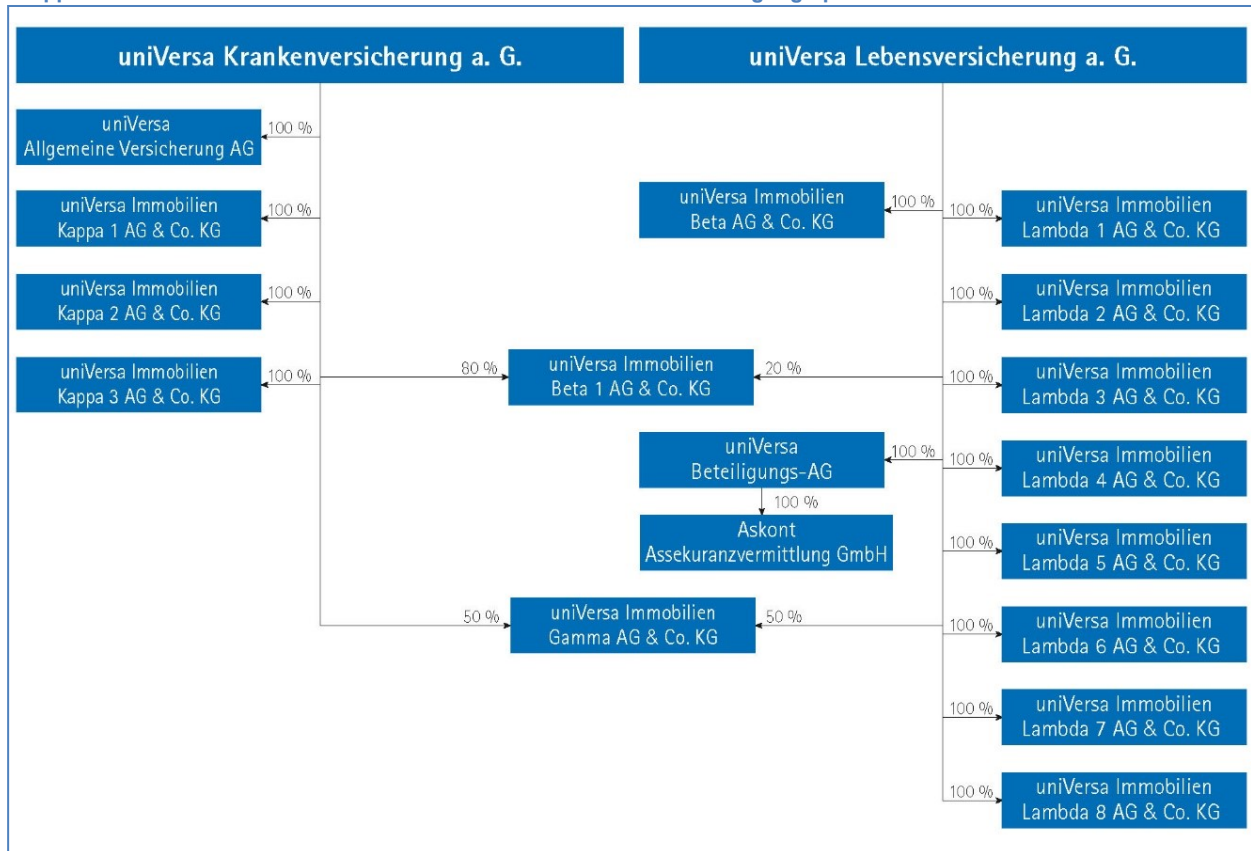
uniVersa Krankenversicherung a. G.

uniVersa Lebensversicherung a. G.

100 %
uniVersa Allgemeine Versicherung AG

100 %
uniVersa Immobilien Kappa 1 AG & Co. KG

100 %
uniVersa Immobilien Kappa 2 AG & Co. KG

100 %
uniVersa Immobilien Kappa 3 AG & Co. KG

80 %
uniVersa Immobilien Beta 1 AG & Co. KG
20 %

50 %
uniVersa Immobilien Gamma AG & Co. KG
50 %

uniVersa Immobilien Beta AG & Co. KG
100 %

uniVersa Beteiligungs-AG
100 %

100 %
Askont Assekuranzvermittlung GmbH

100 %
uniVersa Immobilien Lambda 1 AG & Co. KG

100 %
uniVersa Immobilien Lambda 2 AG & Co. KG

100 %
uniVersa Immobilien Lambda 3 AG & Co. KG

100 %
uniVersa Immobilien Lambda 4 AG & Co. KG

100 %
uniVersa Immobilien Lambda 5 AG & Co. KG

100 %
uniVersa Immobilien Lambda 6 AG & Co. KG

100 %
uniVersa Immobilien Lambda 7 AG & Co. KG

100 %
uniVersa Immobilien Lambda 8 AG & Co. KG